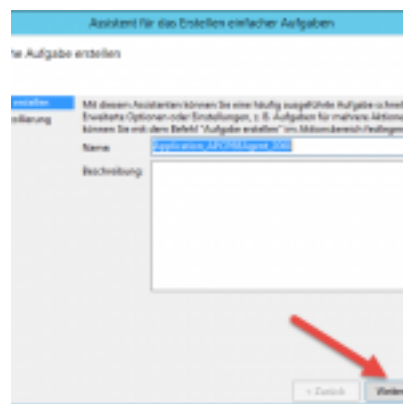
Assistent für das Erstellen einfacher Aufgaben

he Aufgabe erstellen

erstellen
slöierung

Mit diesem Assistenten können Sie eine häufig ausgeführte Aufgabe schnell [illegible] Erweiterte Optionen oder Einstellungen, z. B. Aufgaben für mehrere Aktionen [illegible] können Sie mit dem Befehl "Aufgabe erstellen" im Aktionsbereich festlegen.

Name: Application_APOHIAgent_2060

Beschreibung:

< Zurück

Weiter